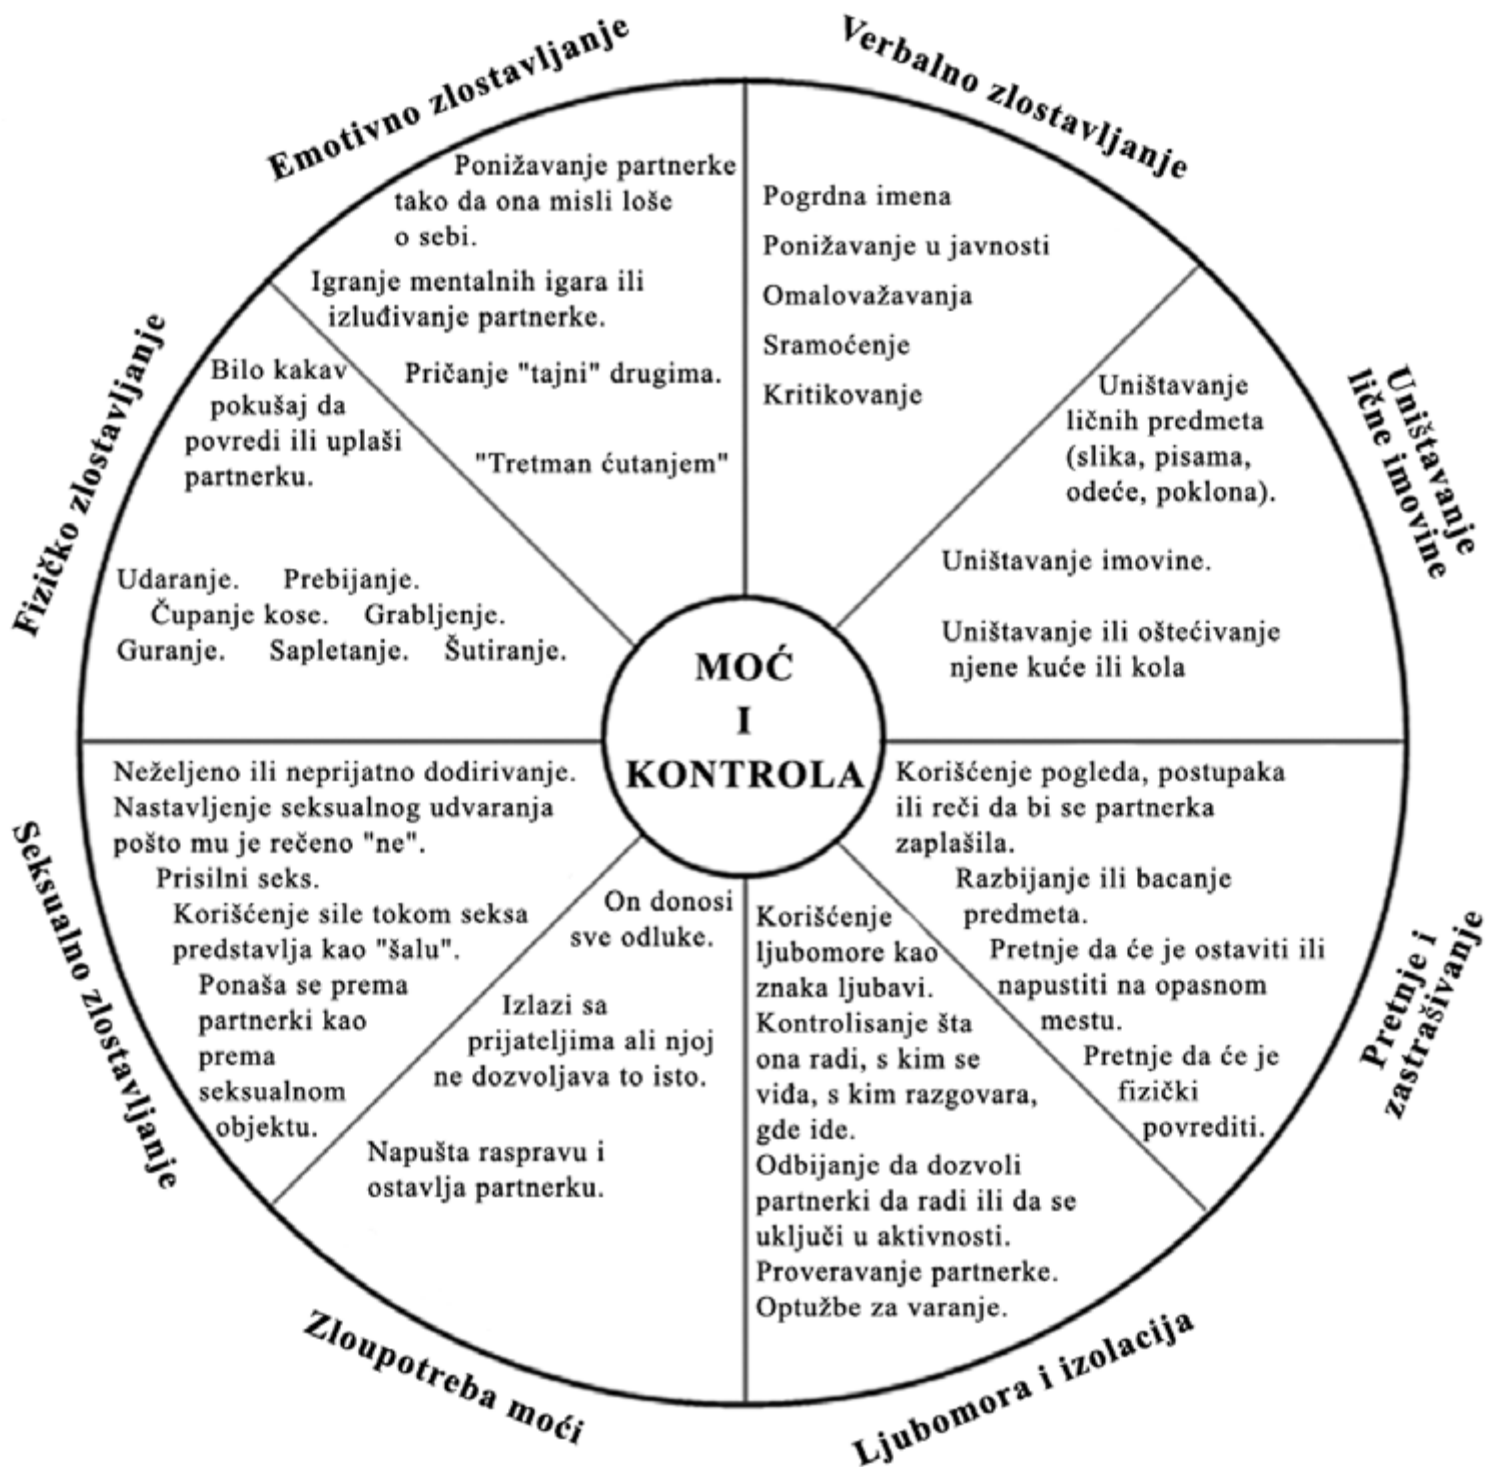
Emotivno zlostavljanje

Verbalno zlostavljanje

Ponižavanje partnerke tako da ona misli loše o sebi.

Igranje mentalnih igara ili izluđivanje partnerke.

Pričanje "tajni" drugima.

"Tretman ćutanjem"

Pogrdna imena

Ponižavanje u javnosti

Omalovažavanja

Sramoćenje

Kritikovanje

Fizičko zlostavljanje

Bilo kakav pokušaj da povredi ili uplaši partnerku.

Udaranje. Prebijanje. Čupanje kose. Grabljenje. Guranje. Sapletanje. Šutiranje.

Uništavanje lične imovine

Uništavanje ličnih predmeta (slika, pisama, odeće, poklona).

Uništavanje imovine.

Uništavanje ili oštećivanje njene kuće ili kola

MOĆ I KONTROLA

Seksualno zlostavljanje

Neželjeno ili neprijatno dodirivanje. Nastavljenje seksualnog udvaranja pošto mu je rečeno "ne".

Prisilni seks.

Korišćenje sile tokom seksa predstavlja kao "šalu".

Ponaša se prema partnerki kao prema seksualnom objektu.

On donosi sve odluke.

Izlazi sa prijateljima ali njoj ne dozvoljava to isto.

Napušta raspravu i ostavlja partnerku.

Zloupotreba moći

Korišćenje ljubomore kao znaka ljubavi. Kontrolisanje šta ona radi, s kim se viđa, s kim razgovara, gde ide. Odbijanje da dozvoli partnerki da radi ili da se uključi u aktivnosti. Proveravanje partnerke. Optužbe za varanje.

Ljubomora i izolacija

Korišćenje pogleda, postupaka ili reči da bi se partnerka zaplašila.

Razbijanje ili bacanje predmeta.

Pretnje da će je ostaviti ili napustiti na opasnom mestu.

Pretnje da će je fizički povrediti.

Pretnje i zastrašivanje